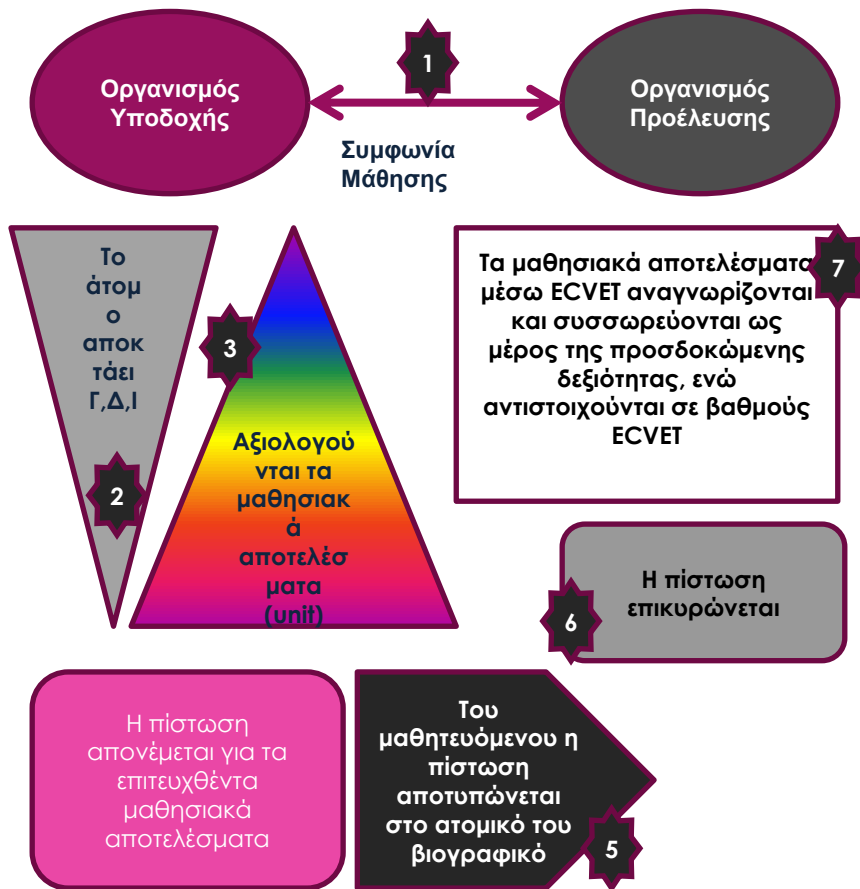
Οργανισμός Υποδοχής

1

Οργανισμός Προέλευσης

Συμφωνία Μάθησης

Το άτομο αποκτάει Γ,Δ,Ι

2

3

Αξιολογούνται τα μαθησιακά αποτελέσματα (unit)

Τα μαθησιακά αποτελέσματα μέσω ECVET αναγνωρίζονται και συσσωρεύονται ως μέρος της προσδοκώμενης δεξιότητας, ενώ αντιστοιχούνται σε βαθμούς ECVET

7

Η πίστωση επικυρώνεται

6

Η πίστωση απονέμεται για τα επιτευχθέντα μαθησιακά αποτελέσματα

Του μαθητευόμενου η πίστωση αποτυπώνεται στο ατομικό του βιογραφικό

5